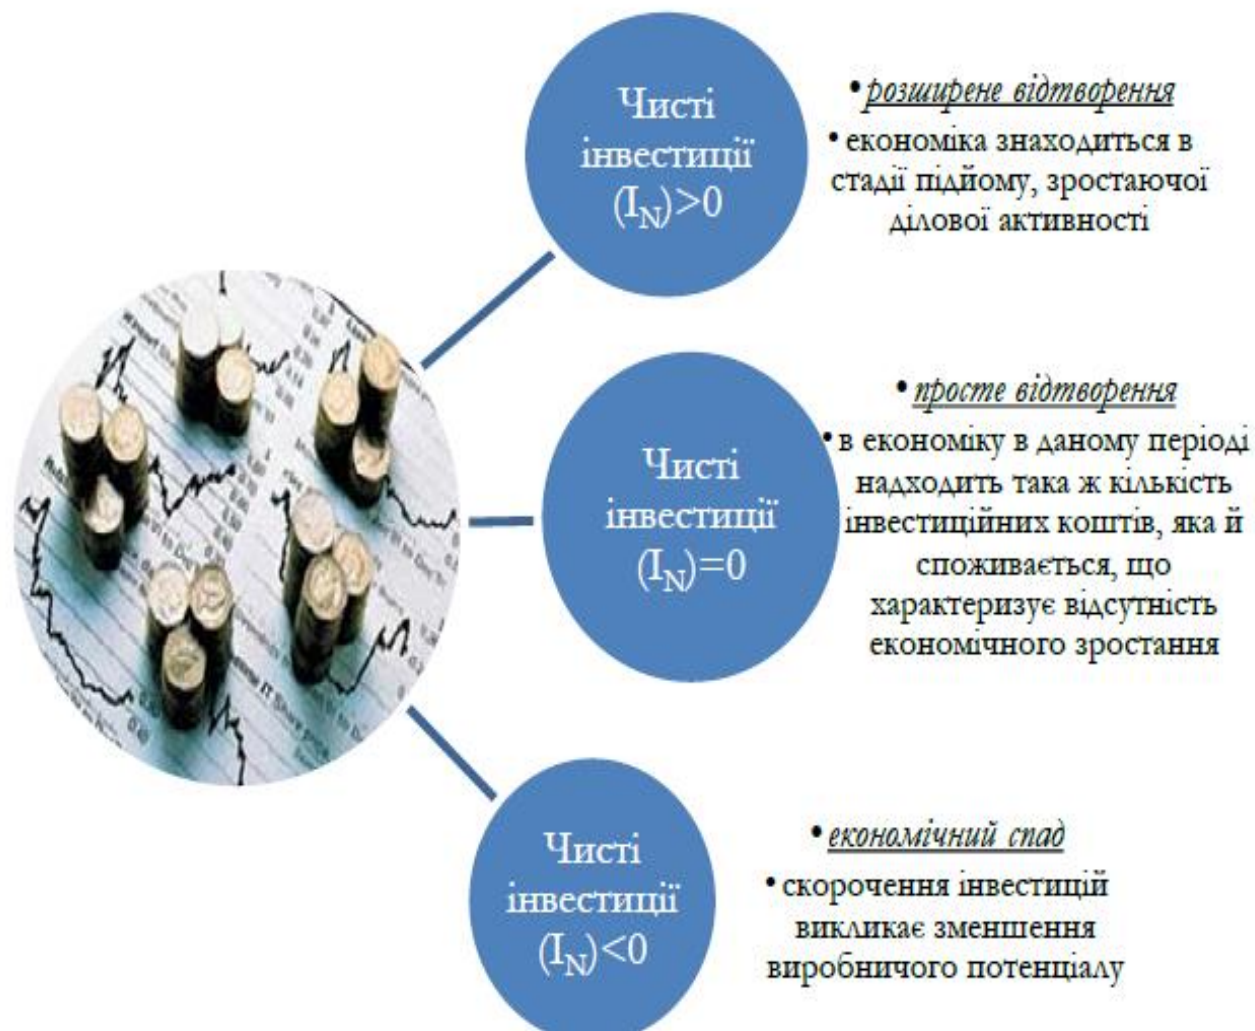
Чисті інвестиції $(I_N)>0$

• розширене відтворення

• економіка знаходиться в стадії підйому, зростаючої ділової активності

Чисті інвестиції $(I_N)=0$

• просте відтворення

• в економіку в даному періоді надходить така ж кількість інвестиційних коштів, яка й споживається, що характеризує відсутність економічного зростання

Чисті інвестиції $(I_N)<0$

• економічний спад

• скорочення інвестицій викликає зменшення виробничого потенціалу